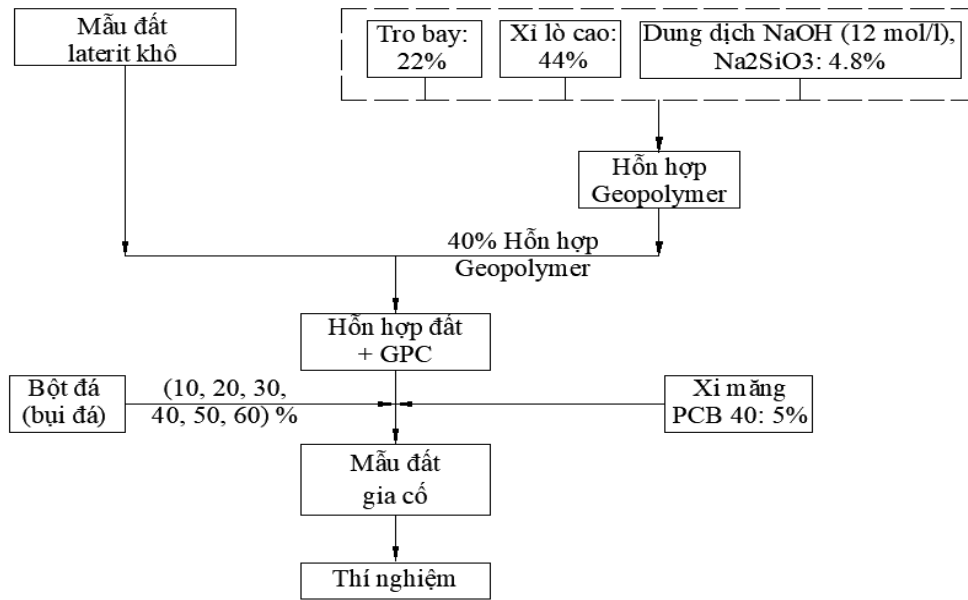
Mẫu đất laterit khô

Tro bay: 22%

Xỉ lò cao: 44%

Dung dịch NaOH (12 mol/l), Na2SiO3: 4.8%

Hỗn hợp Geopolymer

40% Hỗn hợp Geopolymer

Hỗn hợp đất + GPC

Bột đá (bụi đá)

(10, 20, 30, 40, 50, 60) %

Xi măng PCB 40: 5%

Mẫu đất gia cố

Thí nghiệm